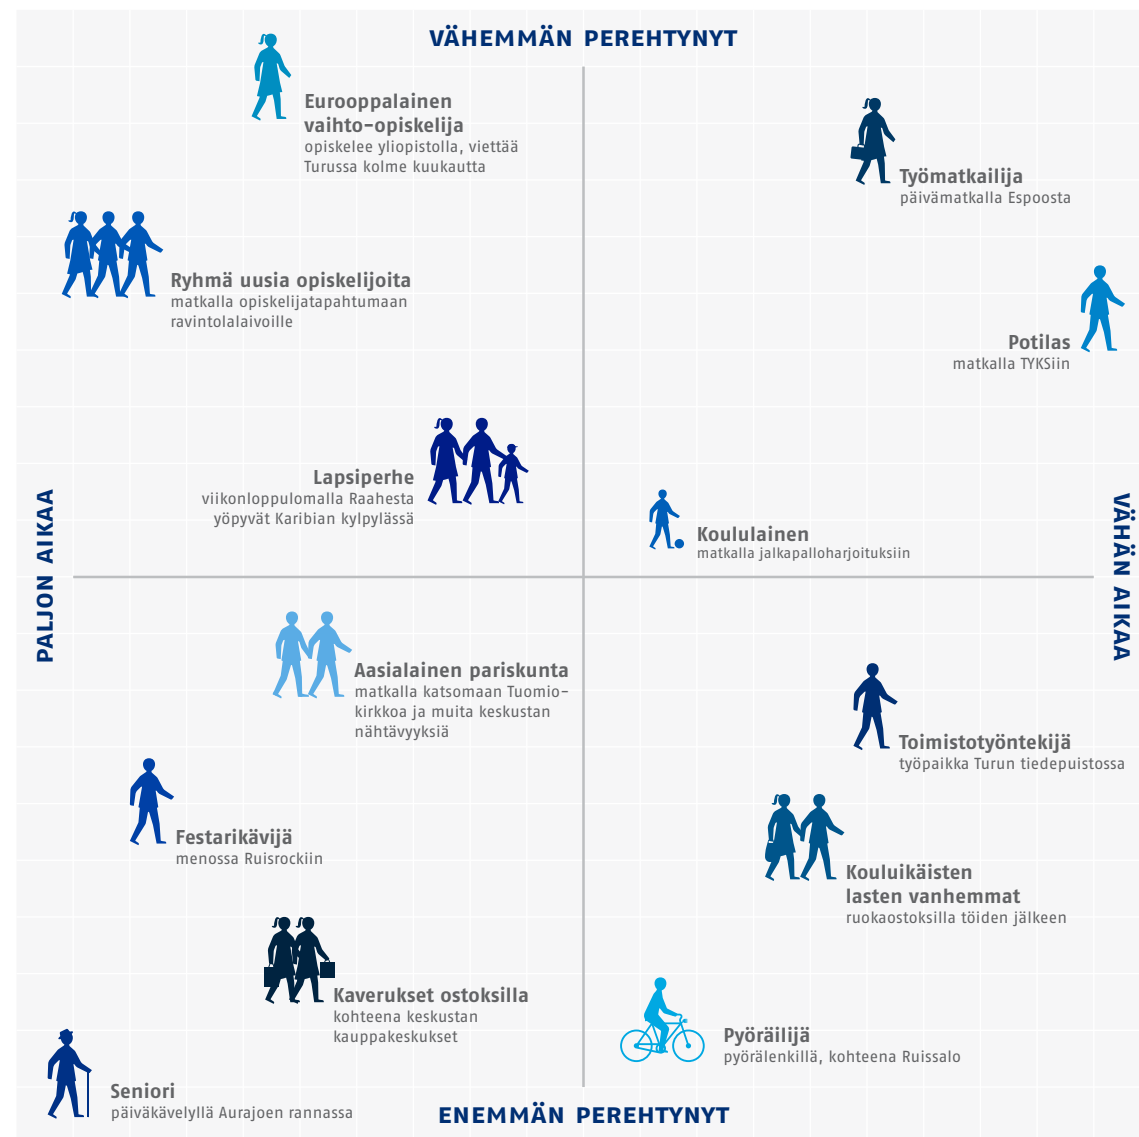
VÄHEMMÄN PEREHTYNYT

Eurooppalainen vaihto-opiskelija
opiskelee yliopistolla, viettää Turussa kolme kuukautta

Työmatkailija
päivämatkalla Espoosta

Ryhmä uusia opiskelijoita
matkalla opiskelijatapahtumaan ravintolalaivoille

Potilas
matkalla TYKSiin

Lapsiperhe
viikonloppulomalla Raahesta yöpyvät Karibian kylpylässä

Koululainen
matkalla jalkapalloharjoituksiin

PALJON AIKAA

VÄHÄN AIKAA

Aasialainen pariskunta
matkalla katsomaan Tuomiokirkkoa ja muita keskustan nähtävyyksiä

Toimistotyöntekijä
työpaikka Turun tiedepuistossa

Festarikävijä
menossa Ruisrockiin

Kouluikäisten lasten vanhemmat
ruokaostoksilla töiden jälkeen

Kaverukset ostoksilla
kohteena keskustan kauppakeskukset

Pyöräilijä
pyörälenkillä, kohteena Ruissalo

Seniori
päiväkävelyllä Aurajoen rannassa

ENEMMÄN PEREHTYNYT